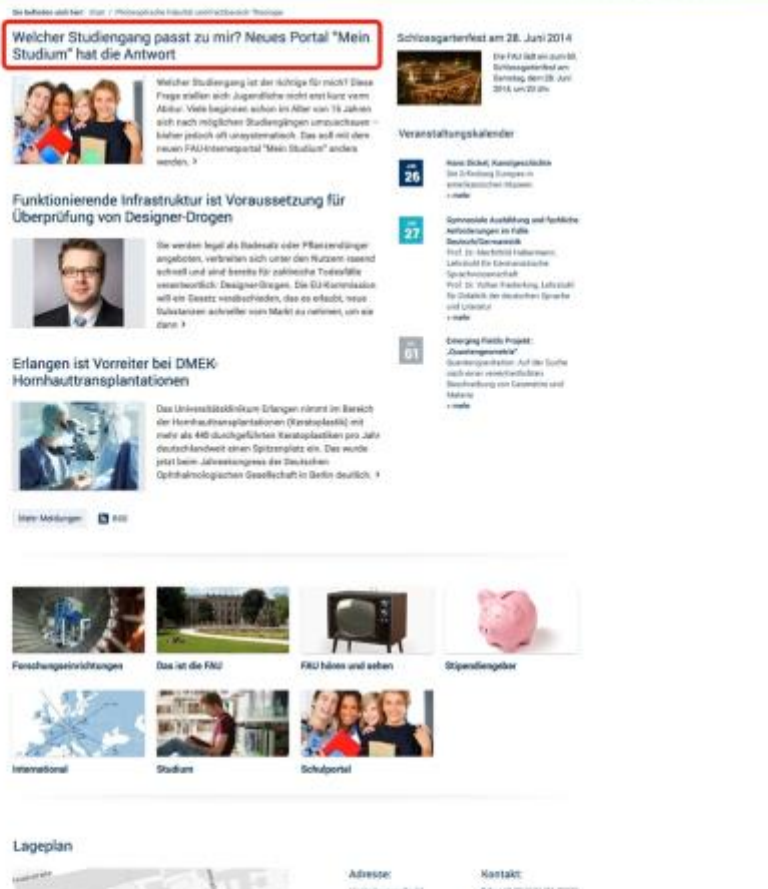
Sie befinden sich hier: Start / Philosophische Fakultät und Fachbereich Theologie

Welcher Studiengang passt zu mir? Neues Portal "Mein Studium" hat die Antwort

Welcher Studiengang ist der richtige für mich? Diese Frage stellen sich Jugendliche nicht erst kurz vorm Abitur. Viele beginnen schon im Alter von 16 Jahren sich nach möglichen Studiengängen umzuschauen – bisher jedoch oft unsystematisch. Das soll mit dem neuen FAU-Internetportal "Mein Studium" anders werden. ›

Funktionierende Infrastruktur ist Voraussetzung für Überprüfung von Designer-Drogen

Sie werden legal als Badesalz oder Pflanzendünger angeboten, verbreiten sich unter den Nutzern rasend schnell und sind bereits für zahlreiche Todesfälle verantwortlich: Designer-Drogen. Die EU-Kommission will ein Gesetz verabschieden, das es erlaubt, neue Substanzen schneller vom Markt zu nehmen, um sie dann ›

Erlangen ist Vorreiter bei DMEK-Hornhauttransplantationen

Das Universitätsklinikum Erlangen nimmt im Bereich der Hornhauttransplantationen (Keratoplastik) mit mehr als 440 durchgeführten Keratoplastiken pro Jahr deutschlandweit einen Spitzenplatz ein. Das wurde jetzt beim Jahreskongress der Deutschen Ophthalmologischen Gesellschaft in Berlin deutlich. ›

Mehr Meldungen RSS

Schlossgartenfest am 28. Juni 2014

Die FAU lädt ein zum 60. Schlossgartenfest am Samstag, dem 28. Juni 2014, um 20 Uhr.

Veranstaltungskalender

26
Hans Dickel, Kunstgeschichte
Die Erfindung Europas in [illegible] Museen
» mehr

27
Gymnasiale Ausbildung und fachliche Anforderungen im Fach Deutsch/Germanistik
Prof. Dr. Mechthild Habermann, Lehrstuhl für Germanistische Sprachwissenschaft
Prof. Dr. Volker Frederking, Lehrstuhl für Didaktik der deutschen Sprache und Literatur
» mehr

01
Emerging Fields Projekt: „Quantengeometrie"
Quantengravitation: Auf der Suche nach einer vereinheitlichten Beschreibung von Geometrie und Materie
» mehr

Forschungseinrichtungen
Das ist die FAU
FAU hören und sehen
Stipendiengeber
International
Studium
Schulportal

Lageplan

Adresse:
Kontakt: